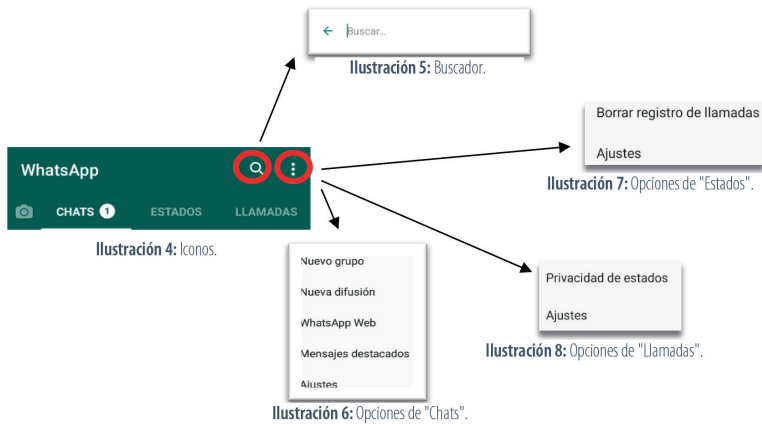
Buscar...

Ilustración 5: Buscador.

Borrar registro de llamadas

Ajustes

Ilustración 7: Opciones de "Estados".

WhatsApp

CHATS 1 ESTADOS LLAMADAS

Ilustración 4: Iconos.

Nuevo grupo

Nueva difusión

WhatsApp Web

Mensajes destacados

Ajustes

Ilustración 6: Opciones de "Chats".

Privacidad de estados

Ajustes

Ilustración 8: Opciones de "Llamadas".